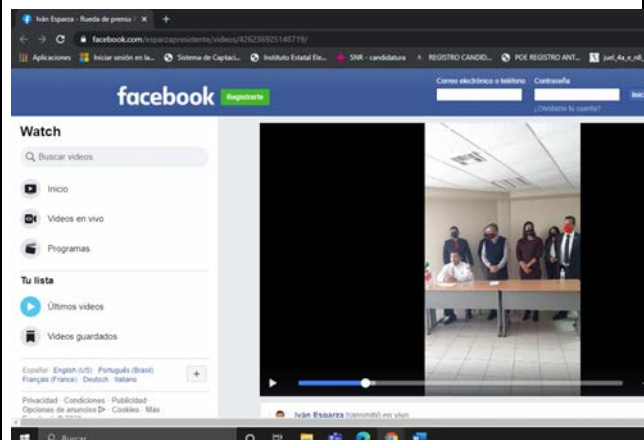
Iván Esparza - Rueda de prensa ×
facebook.com/esparzapresidente/videos/426236925148719/
Aplicaciones Iniciar sesión en la... Sistema de Captaci... Instituto Estatal Ele... SNR - candidatura REGISTRO CANDID... POE REGISTRO ANT... juel_4a_e_n8_
facebook Registrarte
Correo electrónico o teléfono Contraseña
¿Olvidaste tu cuenta?
Inic
Watch
Buscar videos
Inicio
Videos en vivo
Programas
Tu lista
Últimos videos
Videos guardados
Español · English (US) · Português (Brasil) · Français (France) · Deutsch · Italiano
+
Privacidad · Condiciones · Publicidad · Opciones de anuncios · Cookies · Más
Iván Esparza transmitió en vivo.
Buscar